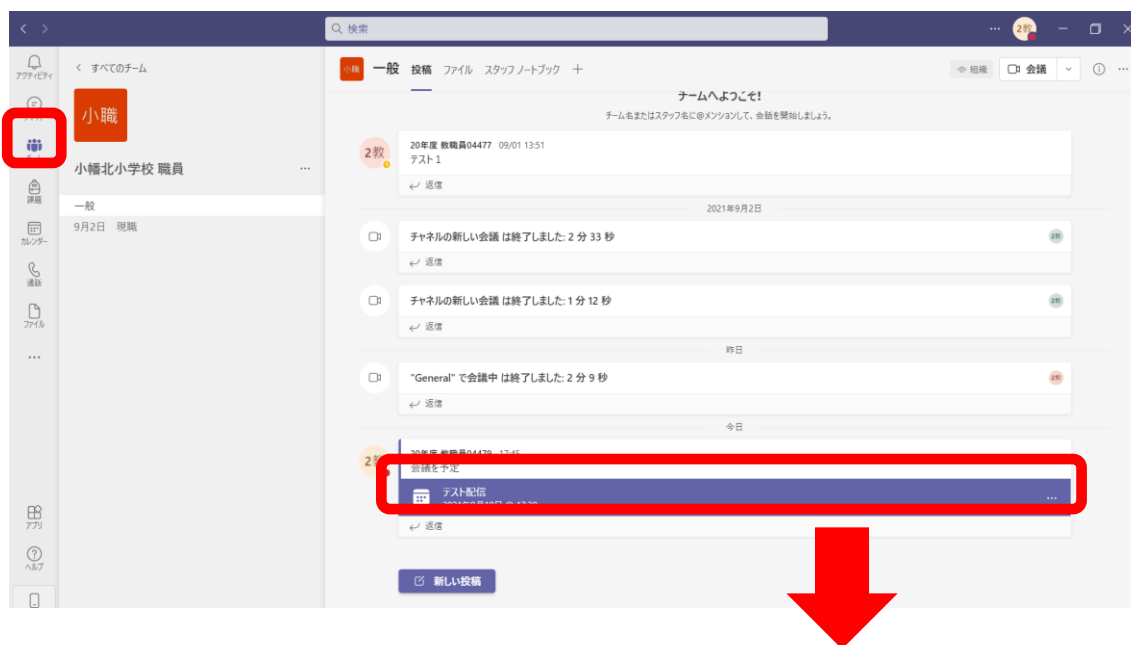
検索

2教

アクティビティ

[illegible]

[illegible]

課題

カレンダー

通話

ファイル

...

アプリ

ヘルプ

< すべてのチーム

小職

小幡北小学校 職員 ...

一般

9月2日 現職

小職 一般 投稿 ファイル スタッフ ノートブック +

組織 会議

チームへようこそ!

チーム名またはスタッフ名に@メンションして、会話を開始しましょう。

2教 20年度 教職員04477 09/01 13:51
テスト1
返信

2021年9月2日

チャネルの新しい会議 は終了しました: 2 分 33 秒
返信

チャネルの新しい会議 は終了しました: 1 分 12 秒
返信

昨日

"General" で会議中 は終了しました: 2 分 9 秒
返信

今日

2教 20年度 教職員04479 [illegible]
会議を予定
テスト配信
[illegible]
返信

新しい投稿